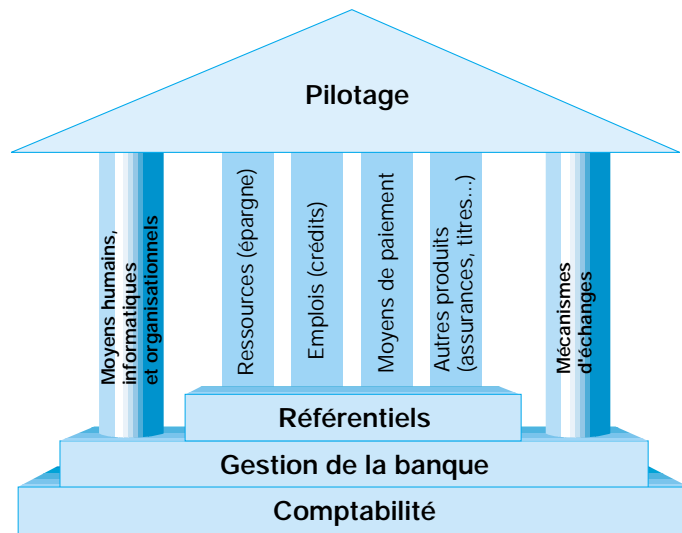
Pilotage

Moyens humains, informatiques et organisationnels

Ressources (épargne)

Emplois (crédits)

Moyens de paiement

Autres produits (assurances, titres...)

Mécanismes d'échanges

Référentiels

Gestion de la banque

Comptabilité